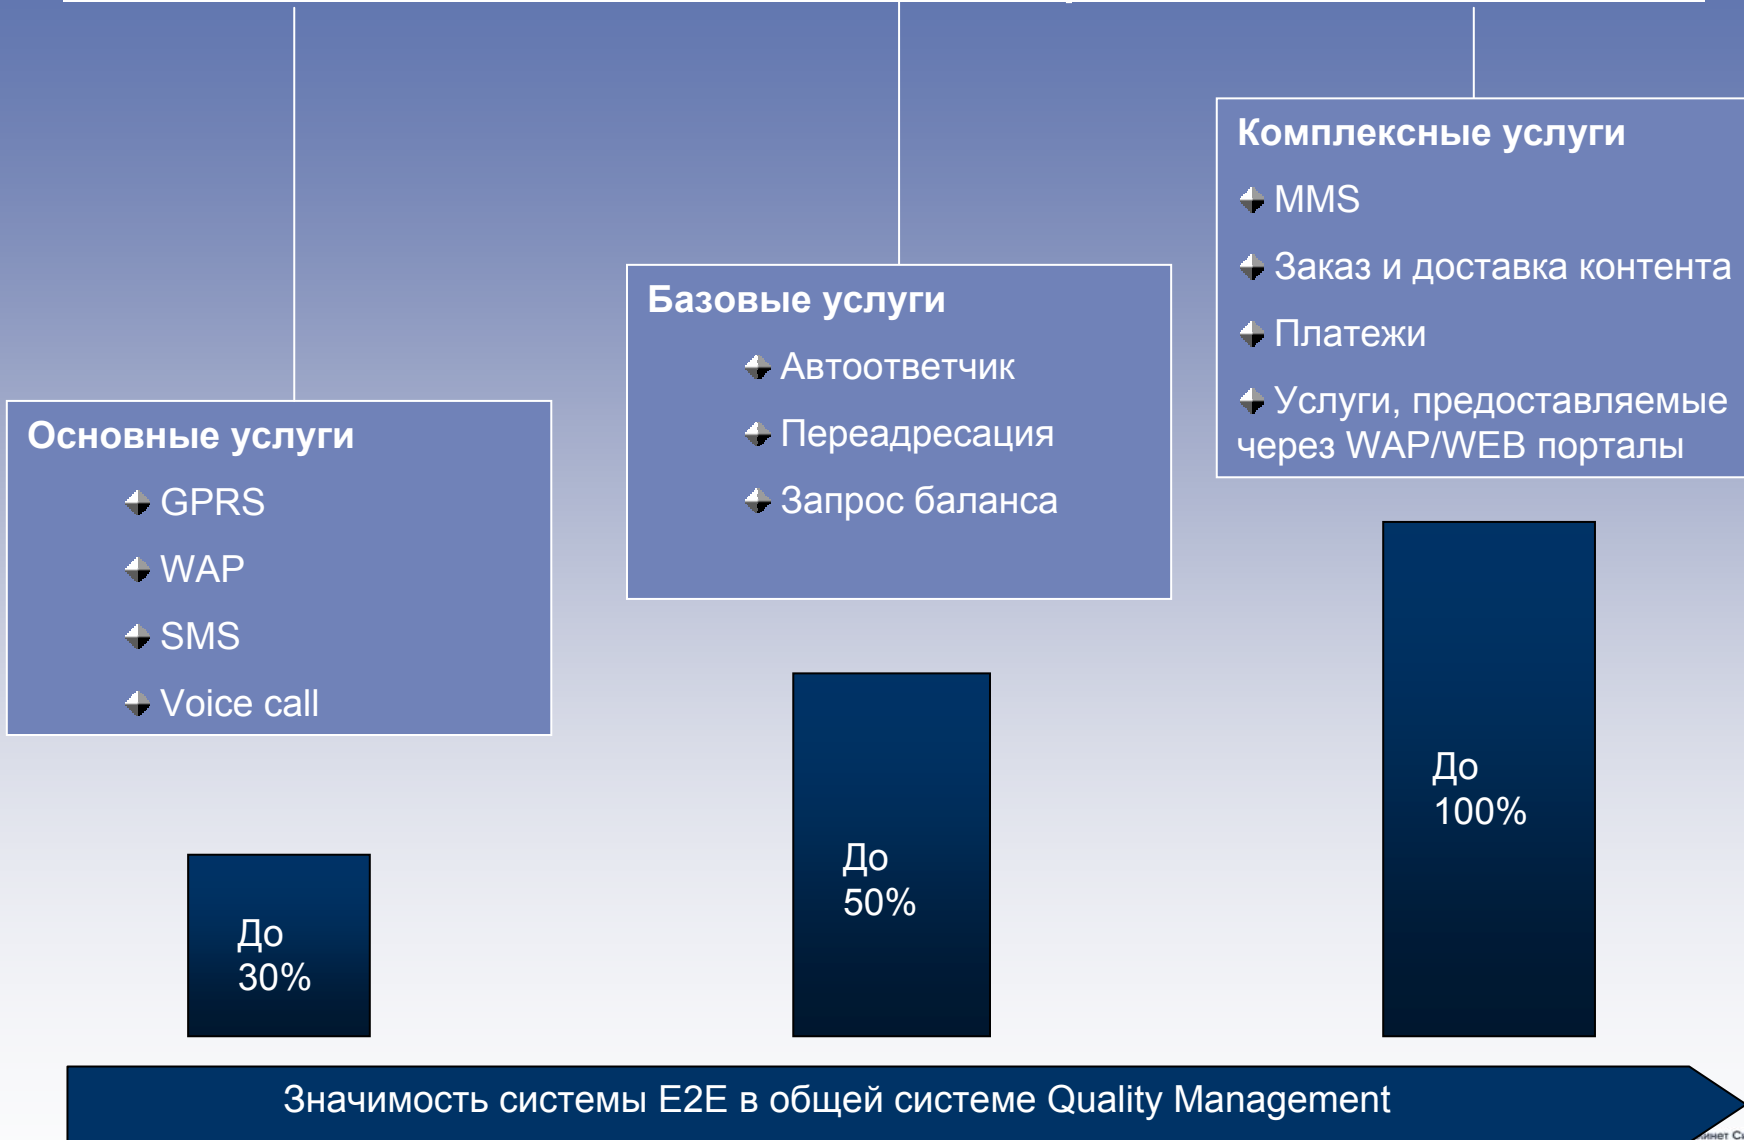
Комплексные услуги

MMS

Заказ и доставка контента

Платежи

Услуги, предоставляемые через WAP/WEB порталы

Базовые услуги

Автоответчик

Переадресация

Запрос баланса

Основные услуги

GPRS

WAP

SMS

Voice call

До 30%

До 50%

До 100%

Значимость системы E2E в общей системе Quality Management